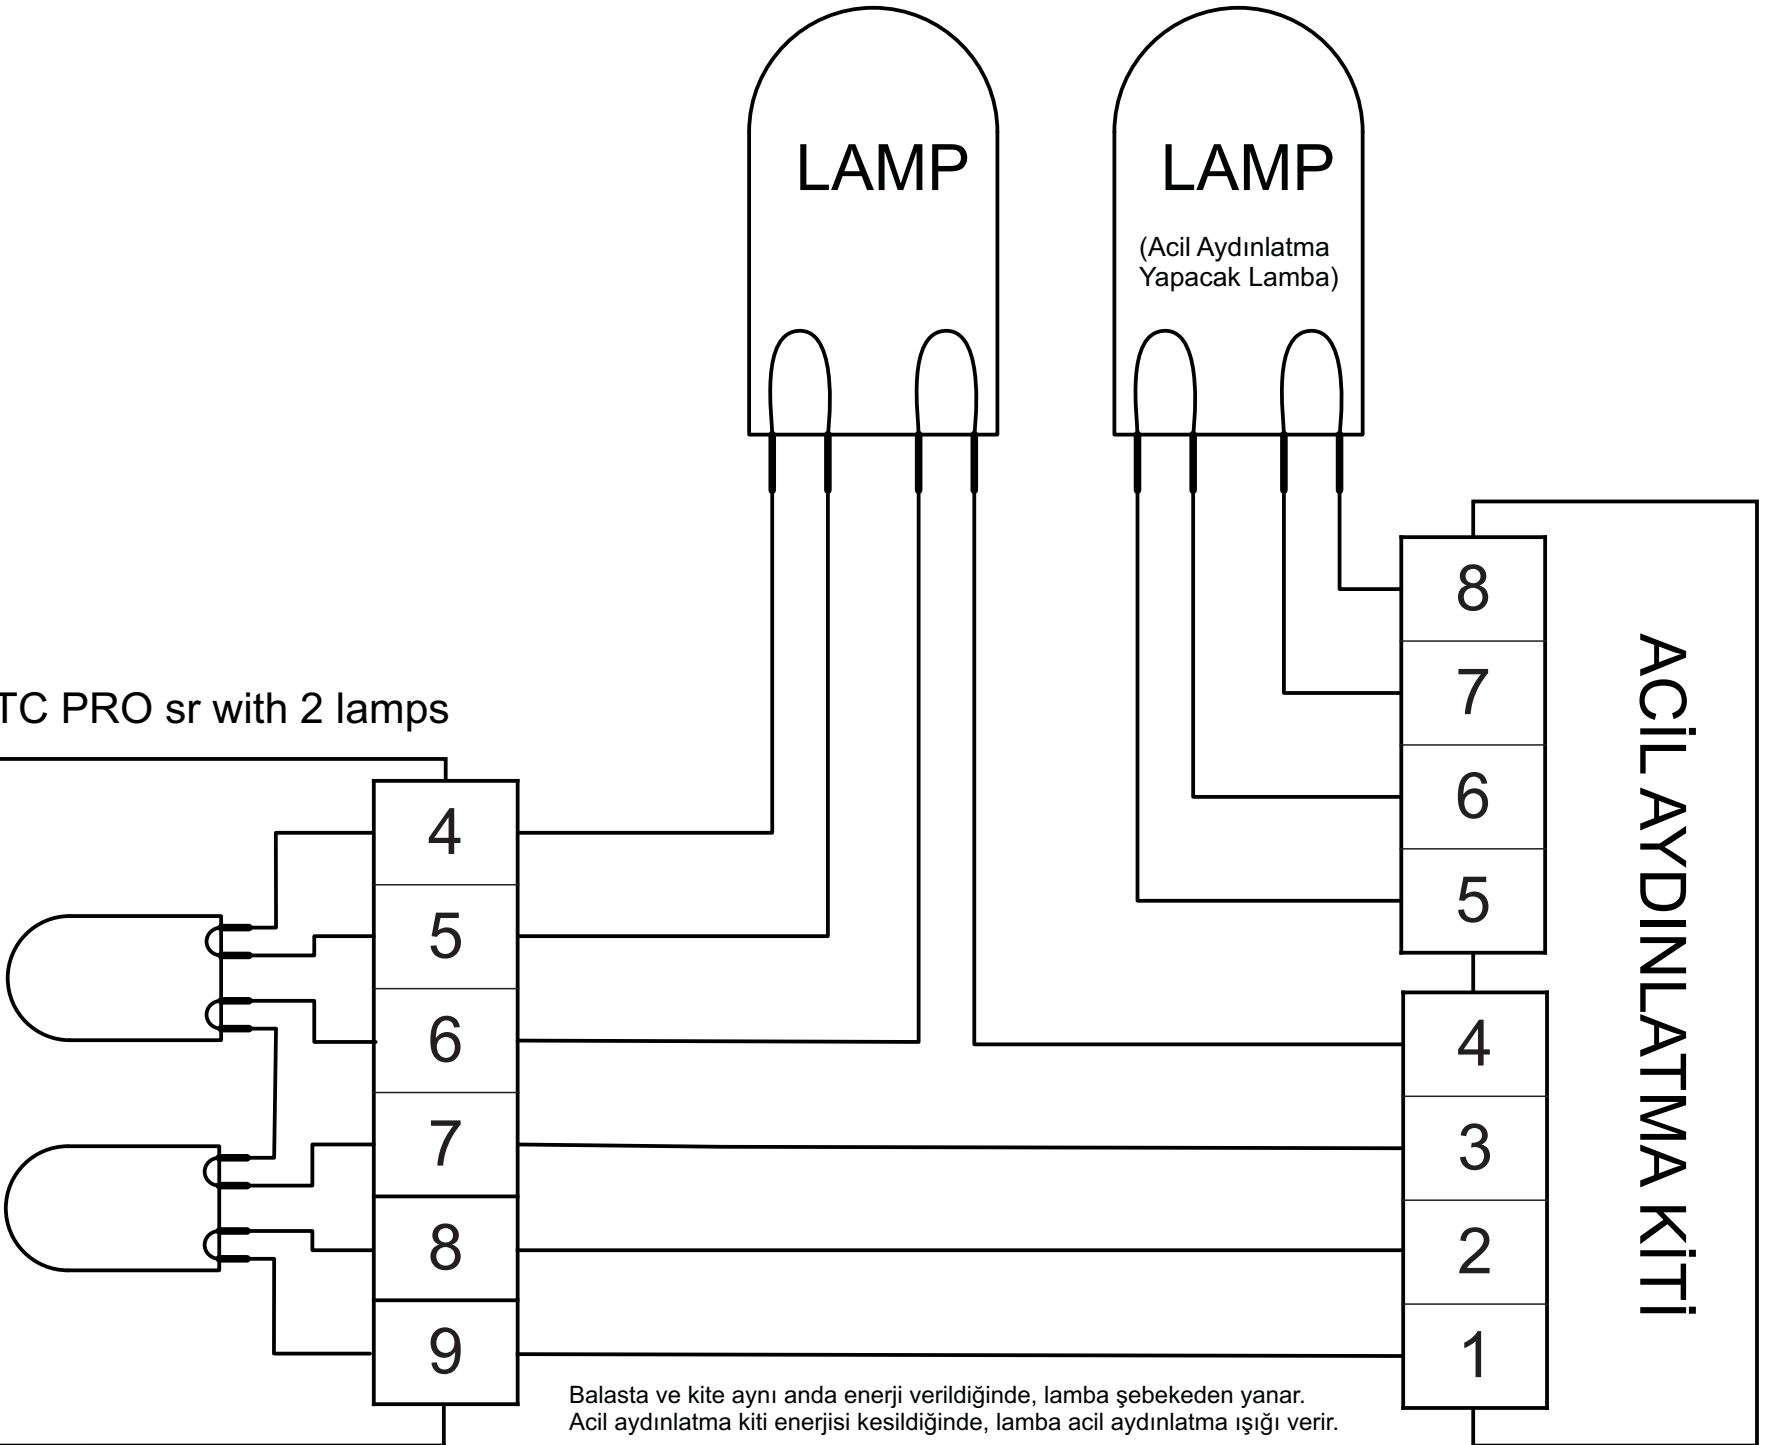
LAMP

LAMP

(Acil Aydınlatma Yapacak Lamba)

TC PRO sr with 2 lamps

4
5
6
7
8
9

8
7
6
5

4
3
2
1

ACİL AYDINLATMA KİTİ

Balasta ve kite aynı anda enerji verildiğinde, lamba şebekeden yanar.
Acil aydınlatma kiti enerjisi kesildiğinde, lamba acil aydınlatma ışığı verir.